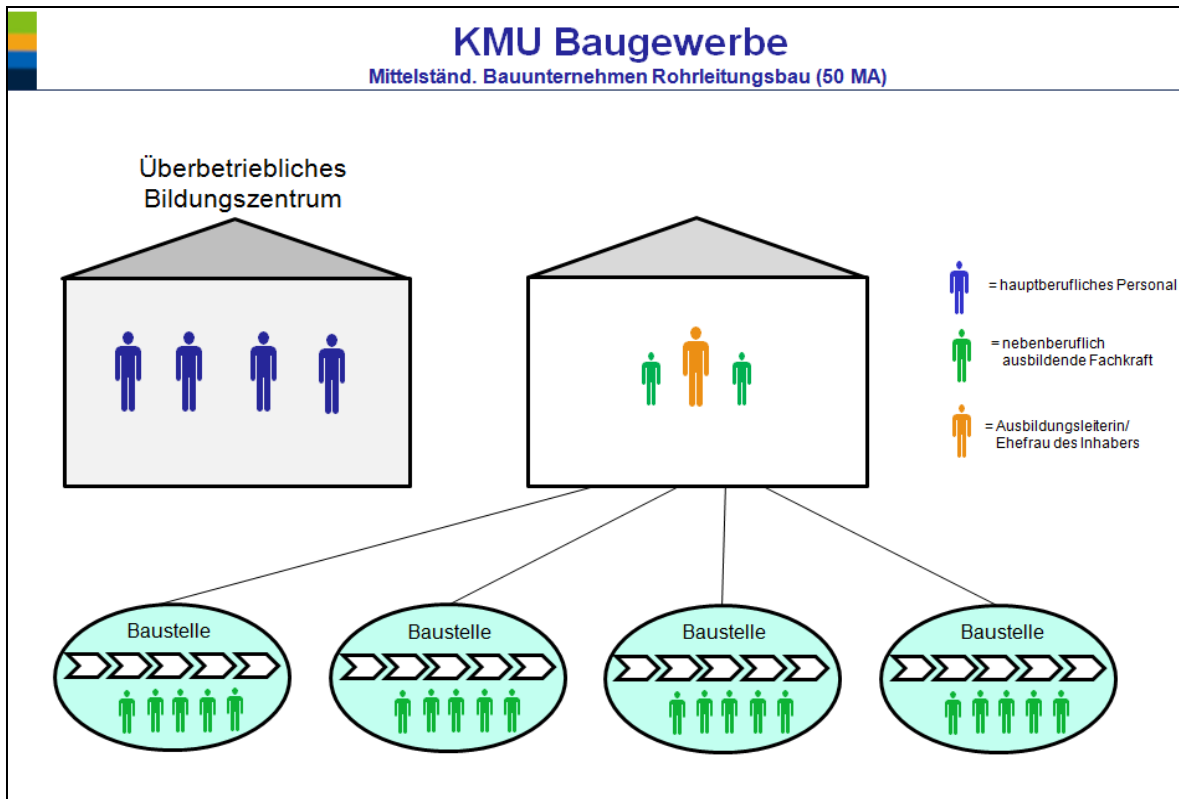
KMU Baugewerbe
Mittelständ. Bauunternehmen Rohrleitungsbau (50 MA)

Überbetriebliches Bildungszentrum

= hauptberufliches Personal

= nebenberuflich ausbildende Fachkraft

= Ausbildungsleiterin/ Ehefrau des Inhabers

Baustelle

Baustelle

Baustelle

Baustelle